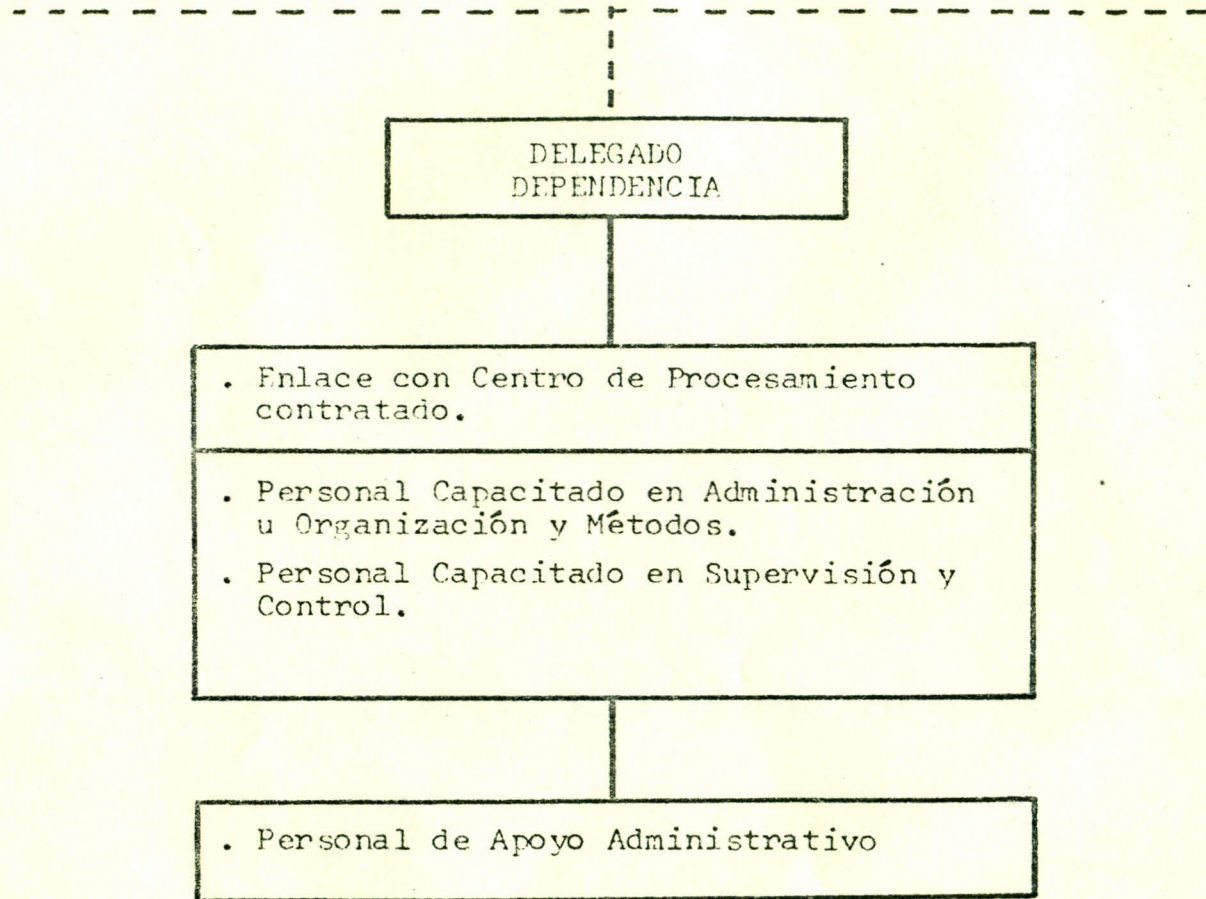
DELEGADO
DEPENDENCIA

. Enlace con Centro de Procesamiento contratado.

. Personal Capacitado en Administración u Organización y Métodos.

. Personal Capacitado en Supervisión y Control.

. Personal de Apoyo Administrativo